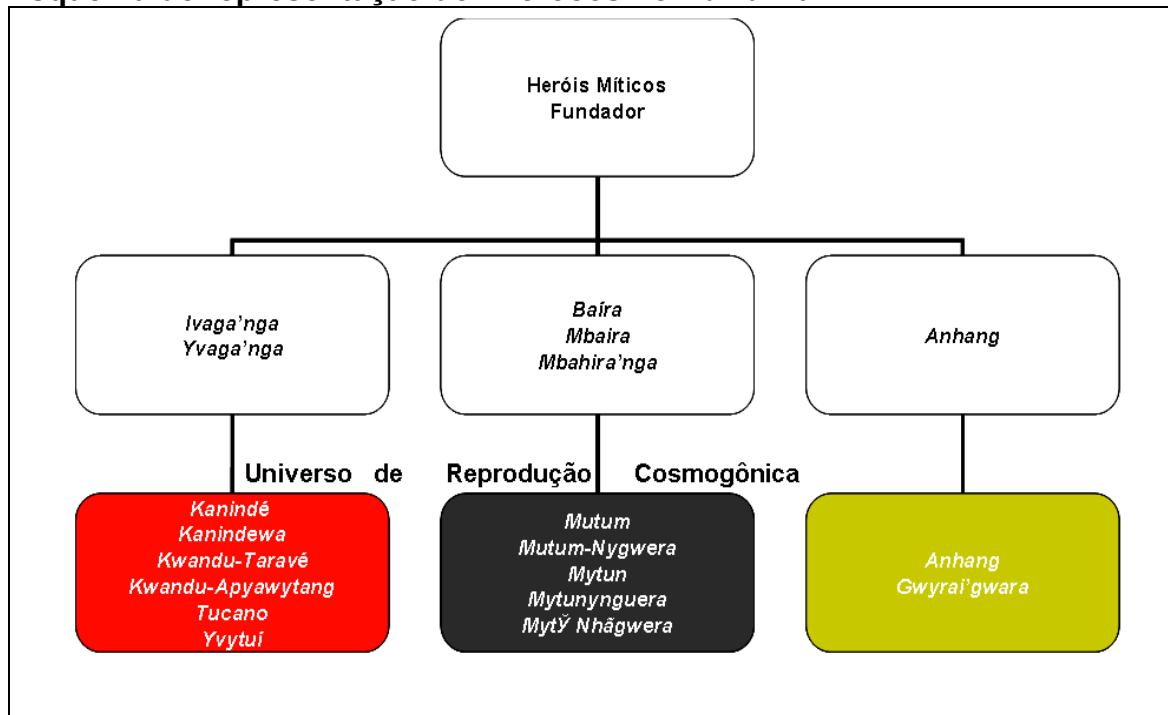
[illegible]

Heróis Míticos
Fundador

Ivaga'nga
Yvaga'nga

Baíra
Mbaira
Mbahira'nga

Anhang

Universo de Reprodução Cosmogônica

Kanindé
Kanindewa
Kwandu-Taravé
Kwandu-Apyawytang
Tucano
Yvytuí

Mutum
Mutum-Nygwera
Mytun
Mytunynguera
MytỸ Nhãgwera

Anhang
Gwyrai'gwara